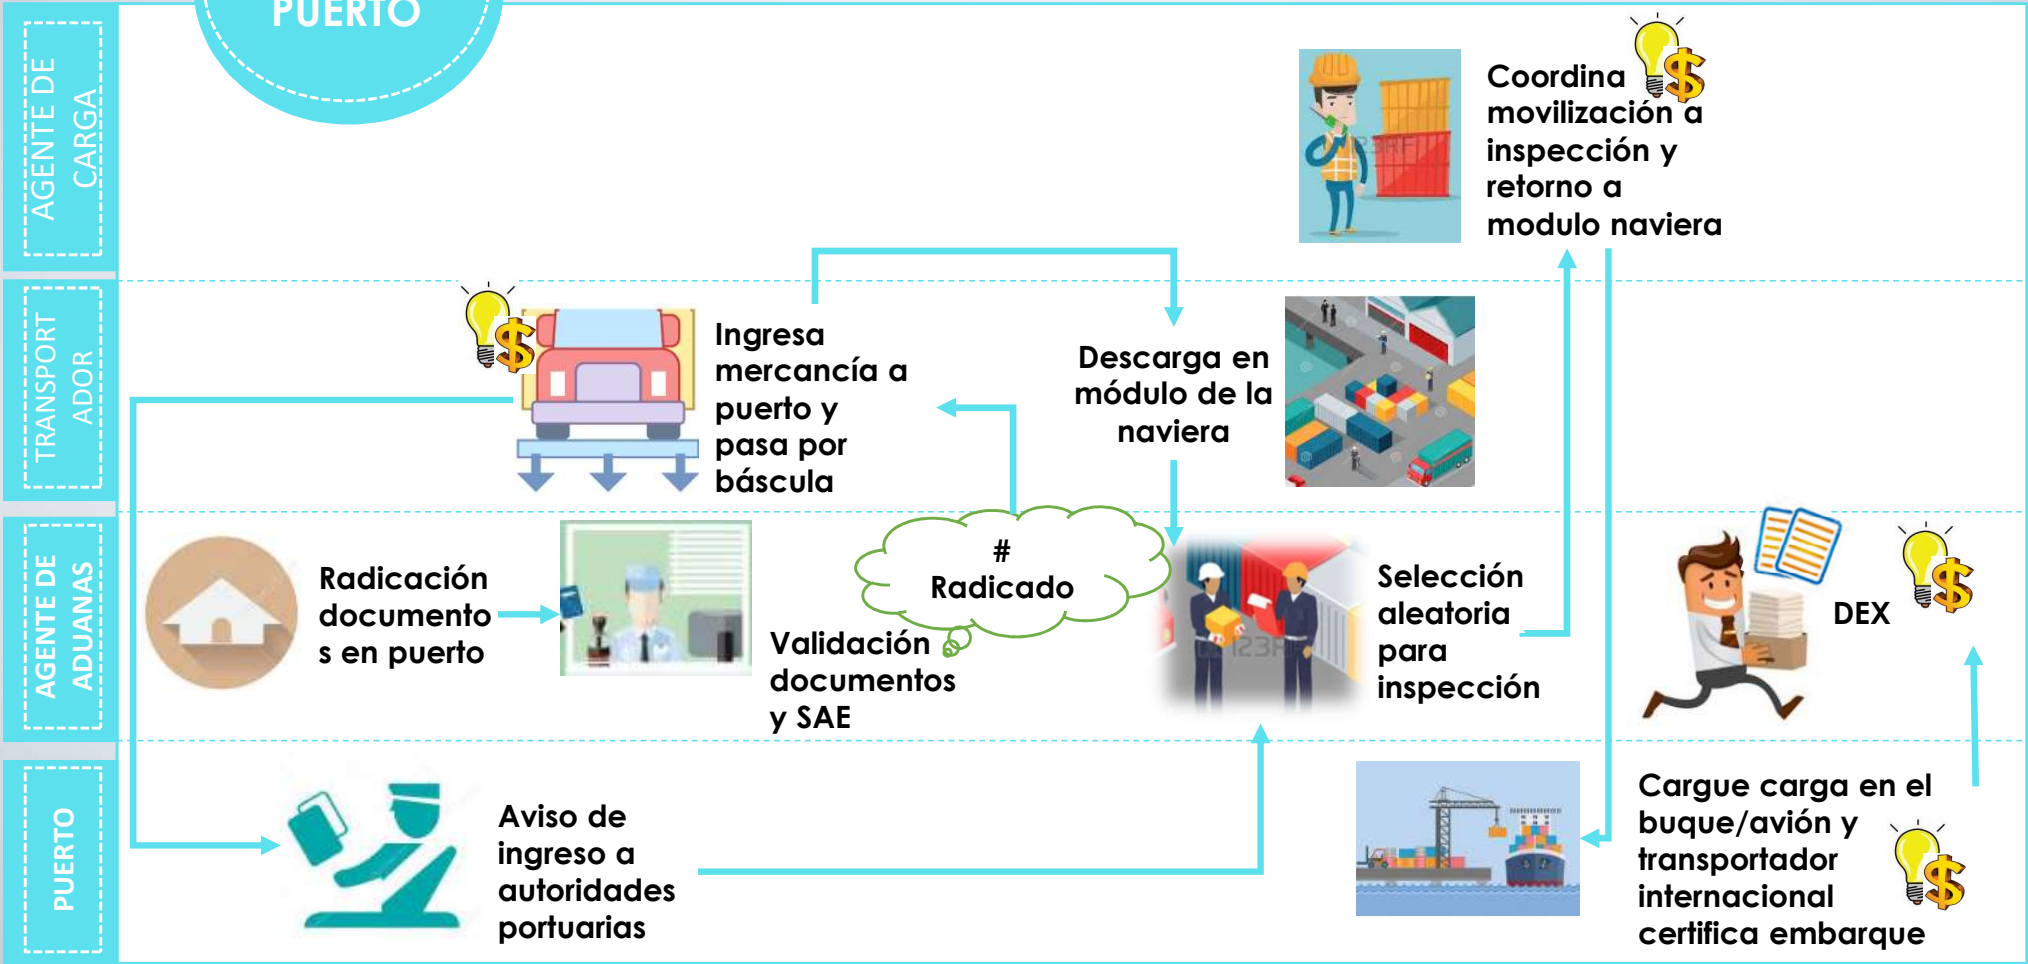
PUERTO

AGENTE DE CARGA

TRANSPORTADOR

AGENTE DE ADUANAS

PUERTO

Coordina movilización a inspección y retorno a modulo naviera

Ingresa mercancía a puerto y pasa por báscula

Descarga en módulo de la naviera

Radicación documentos en puerto

# Radicado

Validación documentos y SAE

Selección aleatoria para inspección

DEX

Aviso de ingreso a autoridades portuarias

Cargue carga en el buque/avión y transportador internacional certifica embarque